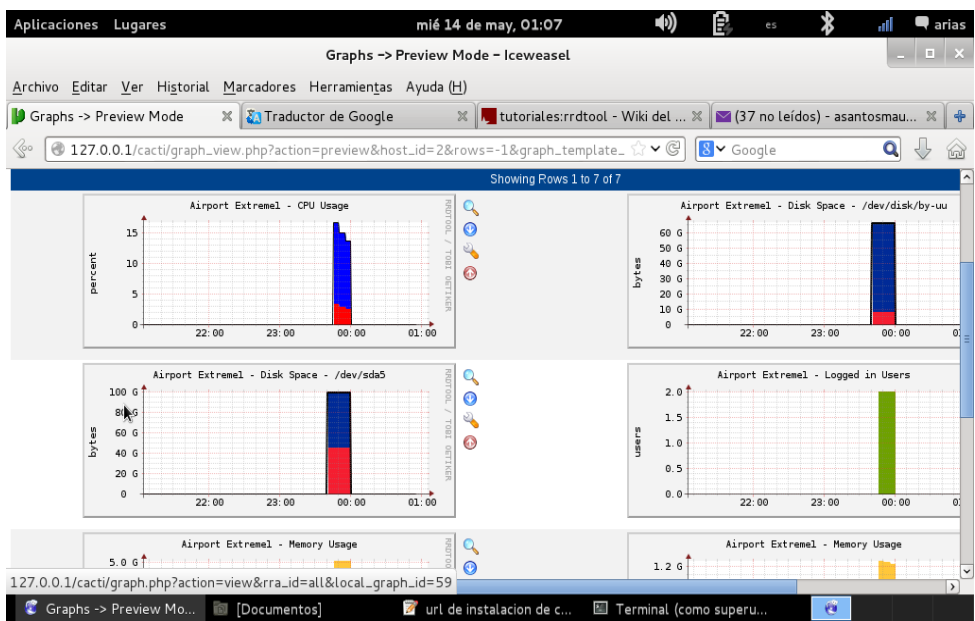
Aplicaciones Lugares mié 14 de may, 01:07 es arias

Graphs -> Preview Mode - Iceweasel

Archivo Editar Ver Historial Marcadores Herramientas Ayuda (H)

Graphs -> Preview Mode | Traductor de Google | tutoriales:rrdtool - Wiki del ... | (37 no leídos) - asantosmau...

127.0.0.1/cacti/graph_view.php?action=preview&host_id=2&rows=-1&graph_template_ | Google

Showing Rows 1 to 7 of 7

Airport Extremel - CPU Usage
percent
15
10
5
0
22:00 23:00 00:00 01:00
RRDTOOL / TOBI OETIKER

Airport Extremel - Disk Space - /dev/disk/by-uu
bytes
60 G
50 G
40 G
30 G
20 G
10 G
0
22:00 23:00 00:00

Airport Extremel - Disk Space - /dev/sda5
bytes
100 G
80 G
60 G
40 G
20 G
0
22:00 23:00 00:00 01:00
RRDTOOL / TOBI OETIKER

Airport Extremel - Logged in Users
users
2.0
1.5
1.0
0.5
0.0
22:00 23:00 00:00

Airport Extremel - Memory Usage
5.0 G
RRDTOO

Airport Extremel - Memory Usage
1.2 G

127.0.0.1/cacti/graph.php?action=view&rra_id=all&local_graph_id=59

Graphs -> Preview Mo... | [Documentos] | url de instalacion de c... | Terminal (como superu...